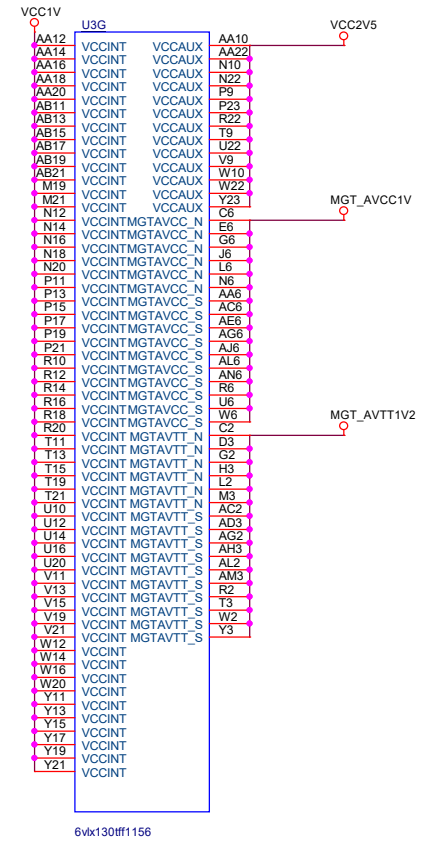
VCC1V

U3G

AA12 VCCINT VCCAUX AA10
AA14 VCCINT VCCAUX AA22
AA16 VCCINT VCCAUX N10
AA18 VCCINT VCCAUX N22
AA20 VCCINT VCCAUX P9
AB11 VCCINT VCCAUX P23
AB13 VCCINT VCCAUX R22
AB15 VCCINT VCCAUX T9
AB17 VCCINT VCCAUX U22
AB19 VCCINT VCCAUX V9
AB21 VCCINT VCCAUX W10
M19 VCCINT VCCAUX W22
M21 VCCINT VCCAUX Y23
N12 VCCINT MGTAVCC_N C6
N14 VCCINT MGTAVCC_N E6
N16 VCCINT MGTAVCC_N G6
N18 VCCINT MGTAVCC_N J6
N20 VCCINT MGTAVCC_N L6
P11 VCCINT MGTAVCC_N N6
P13 VCCINT MGTAVCC_S AA6
P15 VCCINT MGTAVCC_S AC6
P17 VCCINT MGTAVCC_S AE6
P19 VCCINT MGTAVCC_S AG6
P21 VCCINT MGTAVCC_S AJ6
R10 VCCINT MGTAVCC_S AL6
R12 VCCINT MGTAVCC_S AN6
R14 VCCINT MGTAVCC_S R6
R16 VCCINT MGTAVCC_S U6
R18 VCCINT MGTAVCC_S W6
R20 VCCINT MGTAVTT_N C2
T11 VCCINT MGTAVTT_N D3
T13 VCCINT MGTAVTT_N G2
T15 VCCINT MGTAVTT_N H3
T19 VCCINT MGTAVTT_N L2
T21 VCCINT MGTAVTT_N M3
U10 VCCINT MGTAVTT_S AC2
U12 VCCINT MGTAVTT_S AD3
U14 VCCINT MGTAVTT_S AG2
U16 VCCINT MGTAVTT_S AH3
U20 VCCINT MGTAVTT_S AL2
V11 VCCINT MGTAVTT_S AM3
V13 VCCINT MGTAVTT_S R2
V15 VCCINT MGTAVTT_S T3
V19 VCCINT MGTAVTT_S W2
V21 VCCINT MGTAVTT_S Y3
W12 VCCINT
W14 VCCINT
W16 VCCINT
W20 VCCINT
Y11 VCCINT
Y13 VCCINT
Y15 VCCINT
Y17 VCCINT
Y19 VCCINT
Y21 VCCINT

VCC2V5
MGT_AVCC1V
MGT_AVTT1V2

6vlx130tff1156